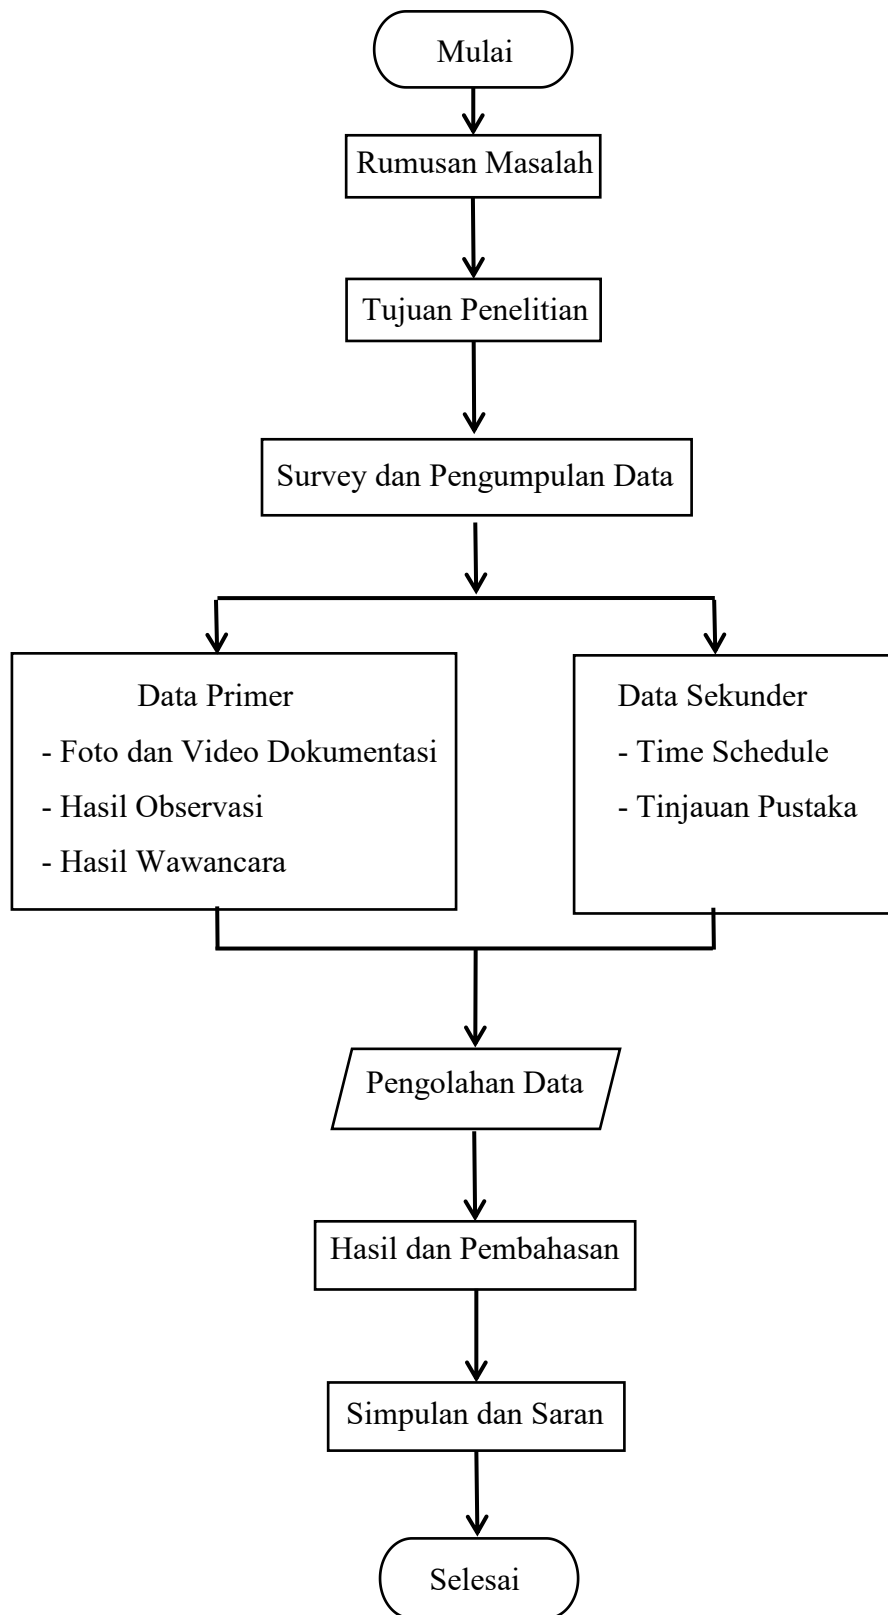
Mulai

Rumusan Masalah

Tujuan Penelitian

Survey dan Pengumpulan Data

Data Primer
- Foto dan Video Dokumentasi
- Hasil Observasi
- Hasil Wawancara

Data Sekunder
- Time Schedule
- Tinjauan Pustaka

Pengolahan Data

Hasil dan Pembahasan

Simpulan dan Saran

Selesai